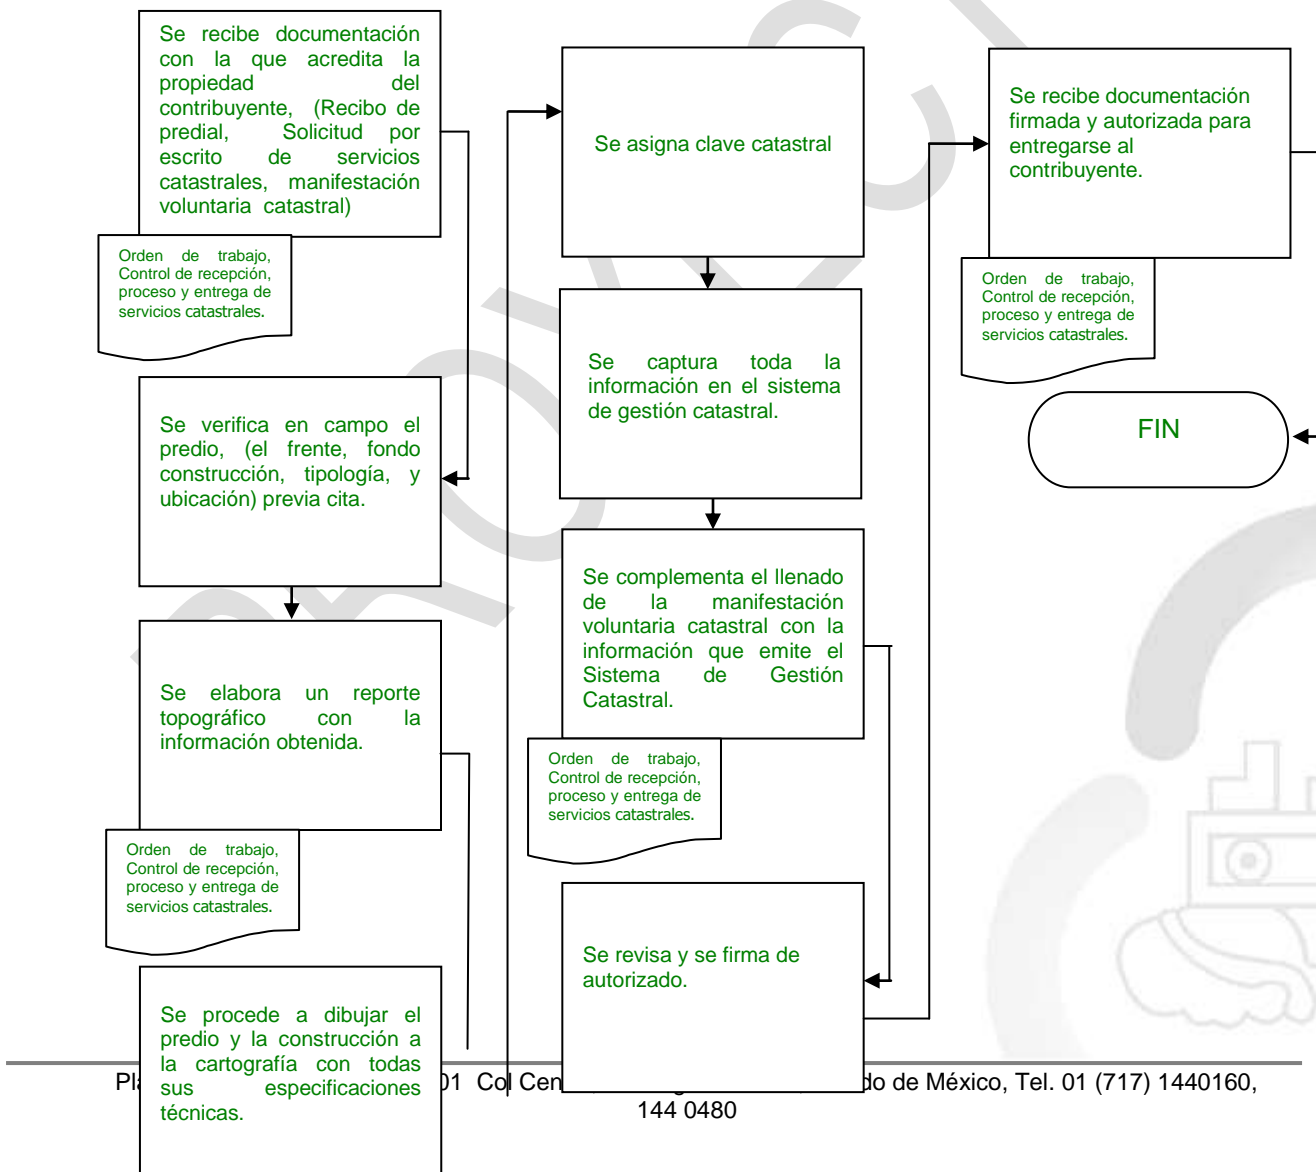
Se recibe documentación con la que acredita la propiedad del contribuyente, (Recibo de predial, Solicitud por escrito de servicios catastrales, manifestación voluntaria catastral)

Orden de trabajo, Control de recepción, proceso y entrega de servicios catastrales.

Se verifica en campo el predio, (el frente, fondo construcción, tipología, y ubicación) previa cita.

Se elabora un reporte topográfico con la información obtenida.

Orden de trabajo, Control de recepción, proceso y entrega de servicios catastrales.

Se procede a dibujar el predio y la construcción a la cartografía con todas sus especificaciones técnicas.

Se asigna clave catastral

Se captura toda la información en el sistema de gestión catastral.

Se complementa el llenado de la manifestación voluntaria catastral con la información que emite el Sistema de Gestión Catastral.

Orden de trabajo, Control de recepción, proceso y entrega de servicios catastrales.

Se revisa y se firma de autorizado.

Se recibe documentación firmada y autorizada para entregarse al contribuyente.

Orden de trabajo, Control de recepción, proceso y entrega de servicios catastrales.

FIN

Pl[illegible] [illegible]01 Col Cen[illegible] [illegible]do de México, Tel. 01 (717) 1440160, 144 0480